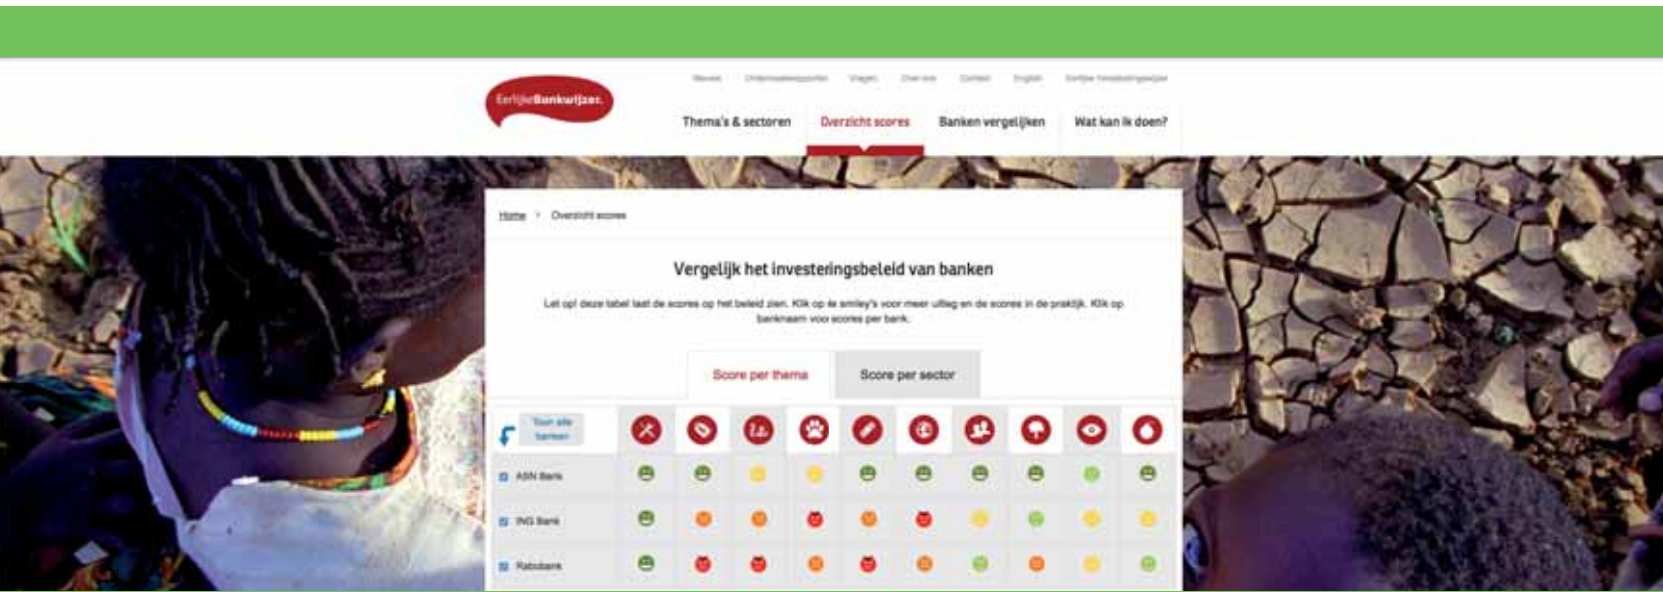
EerlijkeBankwijzer.

Nieuws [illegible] Vragen Over ons Contact English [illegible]

Thema's & sectoren Overzicht scores Banken vergelijken Wat kan ik doen?

Home > Overzicht scores

Vergelijk het investeringsbeleid van banken

Let op! deze tabel laat de scores op het beleid zien. Klik op de smiley's voor meer uitleg en de scores in de praktijk. Klik op banknaam voor scores per bank.

Score per thema Score per sector

Toon alle banken

ASN Bank

ING Bank

Rabobank